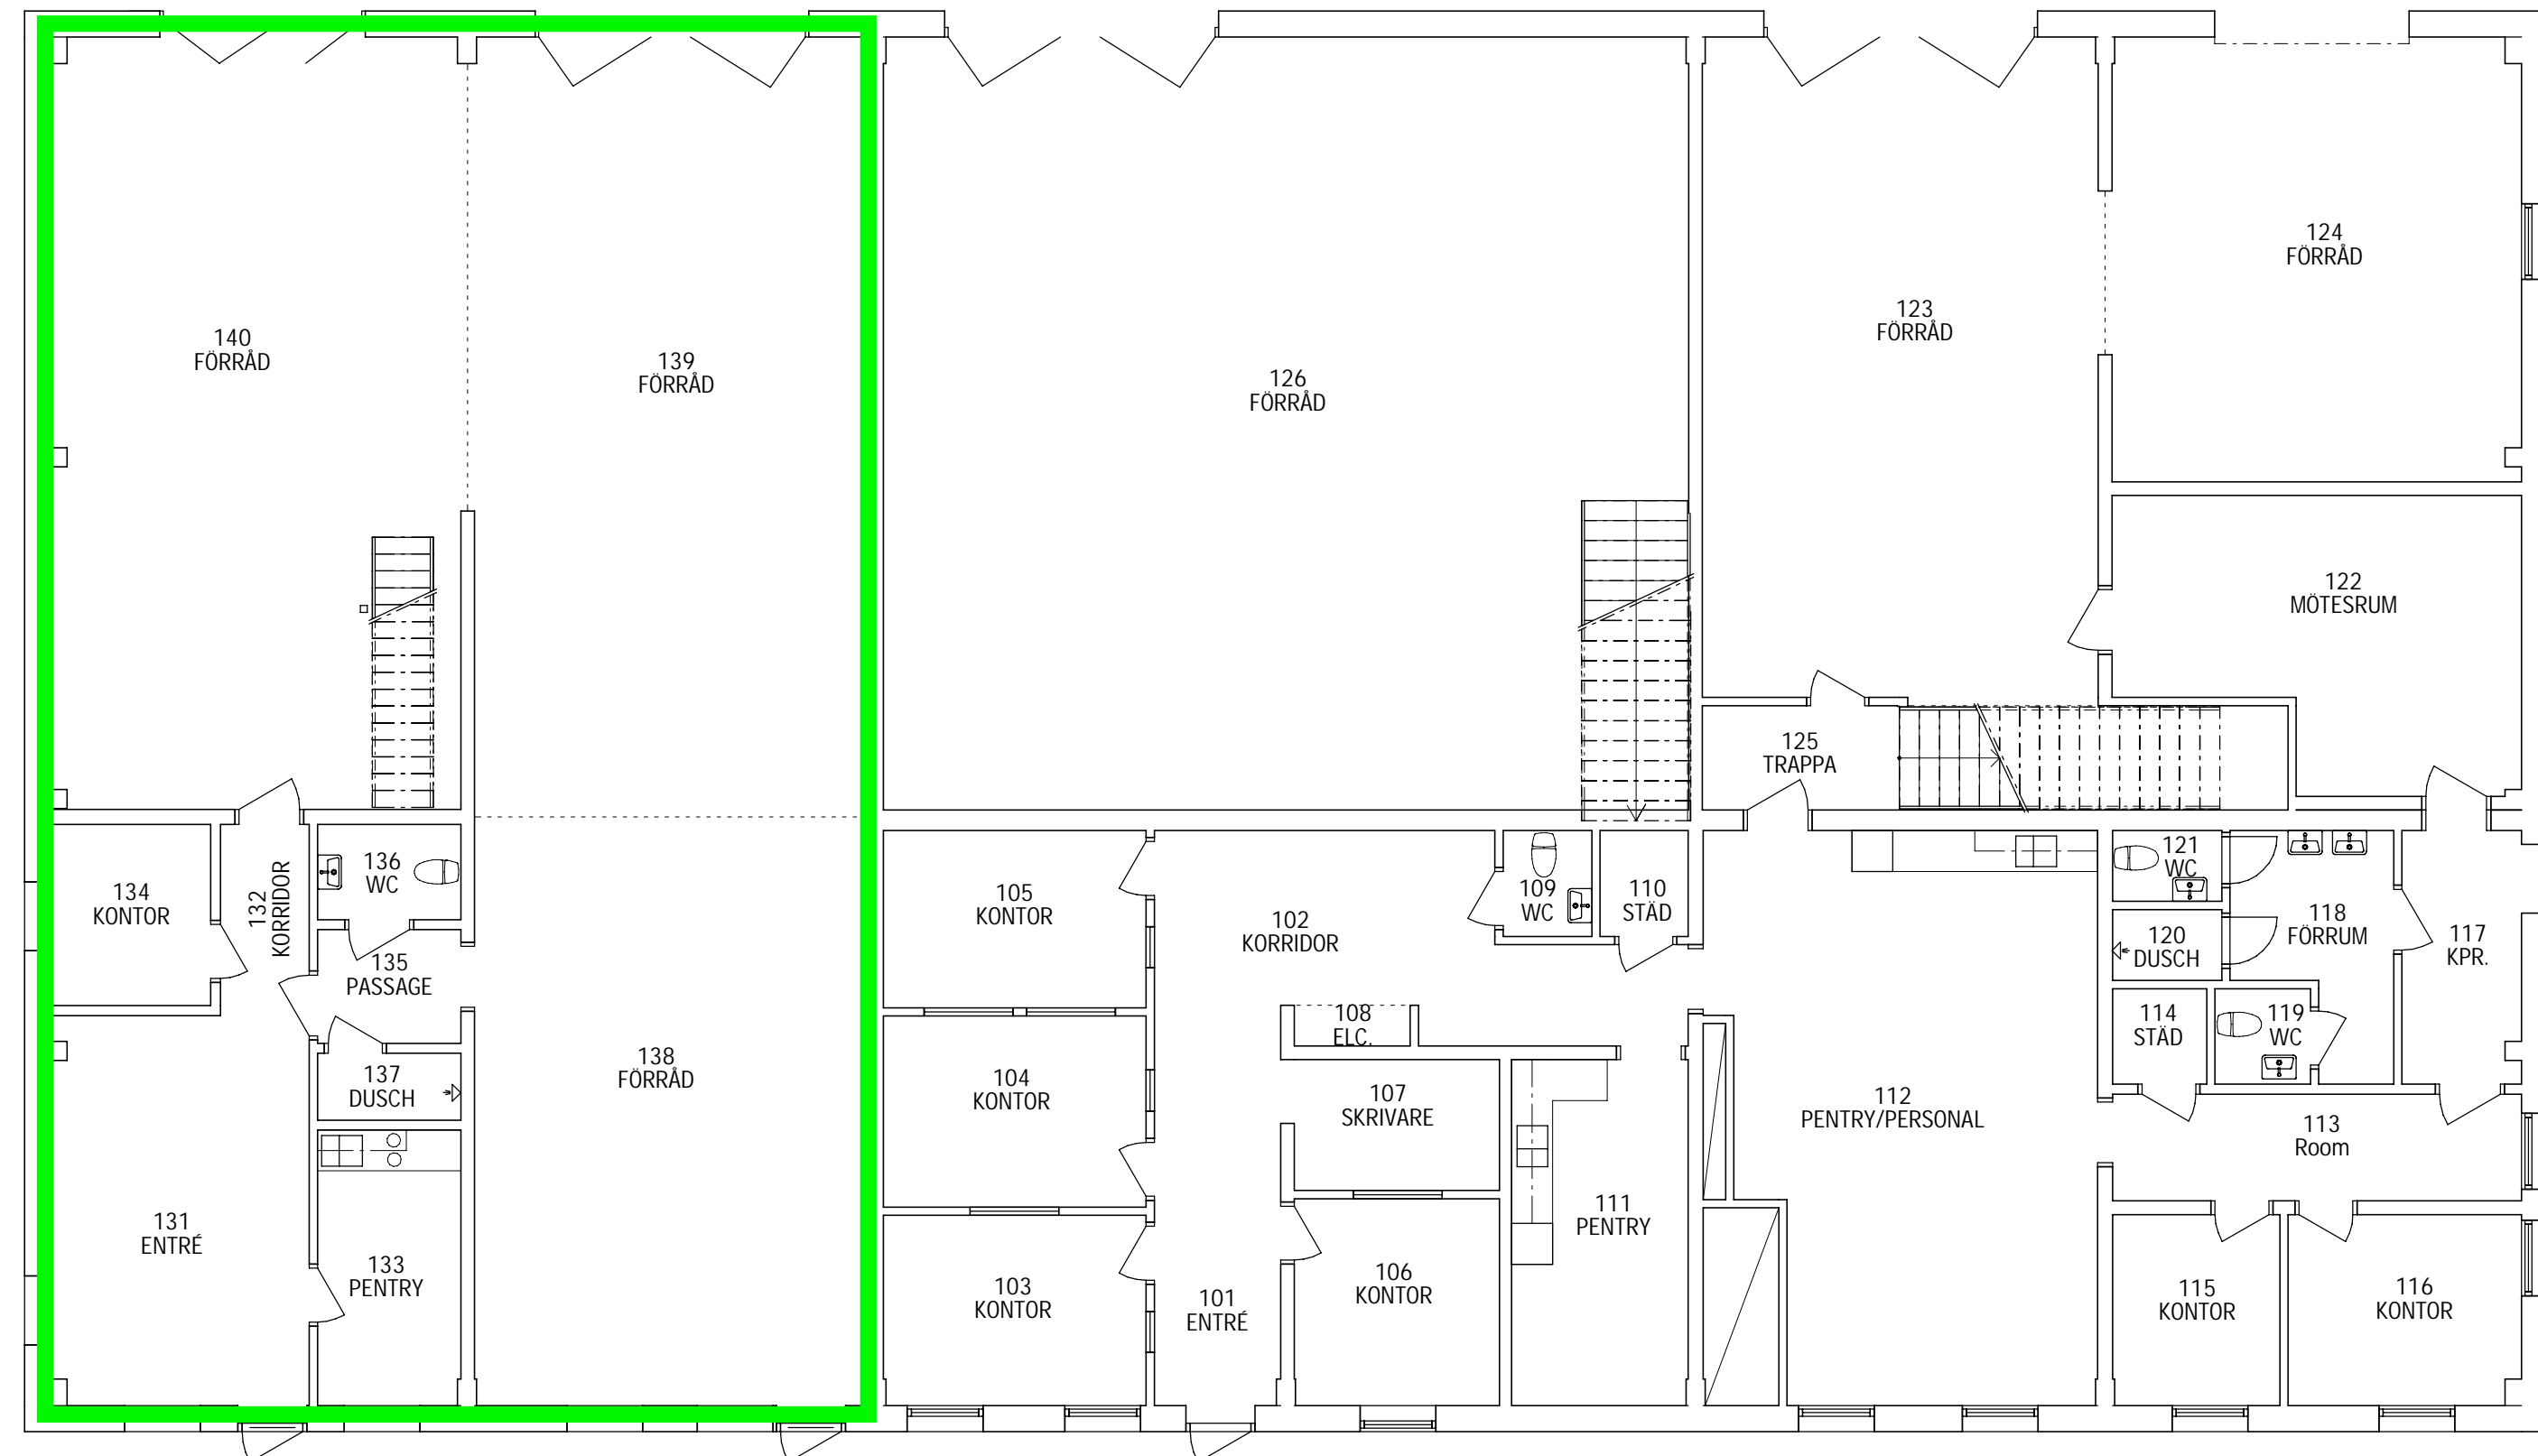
140
FÖRRÅD

139
FÖRRÅD

126
FÖRRÅD

123
FÖRRÅD

124
FÖRRÅD

122
MÖTESRUM

125
TRAPPA

134
KONTOR

132
KORRIDOR

136
WC

135
PASSAGE

105
KONTOR

102
KORRIDOR

109
WC

110
STÄD

121
WC

118
FÖRRUM

117
KPR.

120
DUSCH

137
DUSCH

138
FÖRRÅD

104
KONTOR

108
ELC.

107
SKRIVARE

114
STÄD

119
WC

112
PENTRY/PERSONAL

113
Room

131
ENTRÉ

133
PENTRY

103
KONTOR

101
ENTRÉ

106
KONTOR

111
PENTRY

115
KONTOR

116
KONTOR